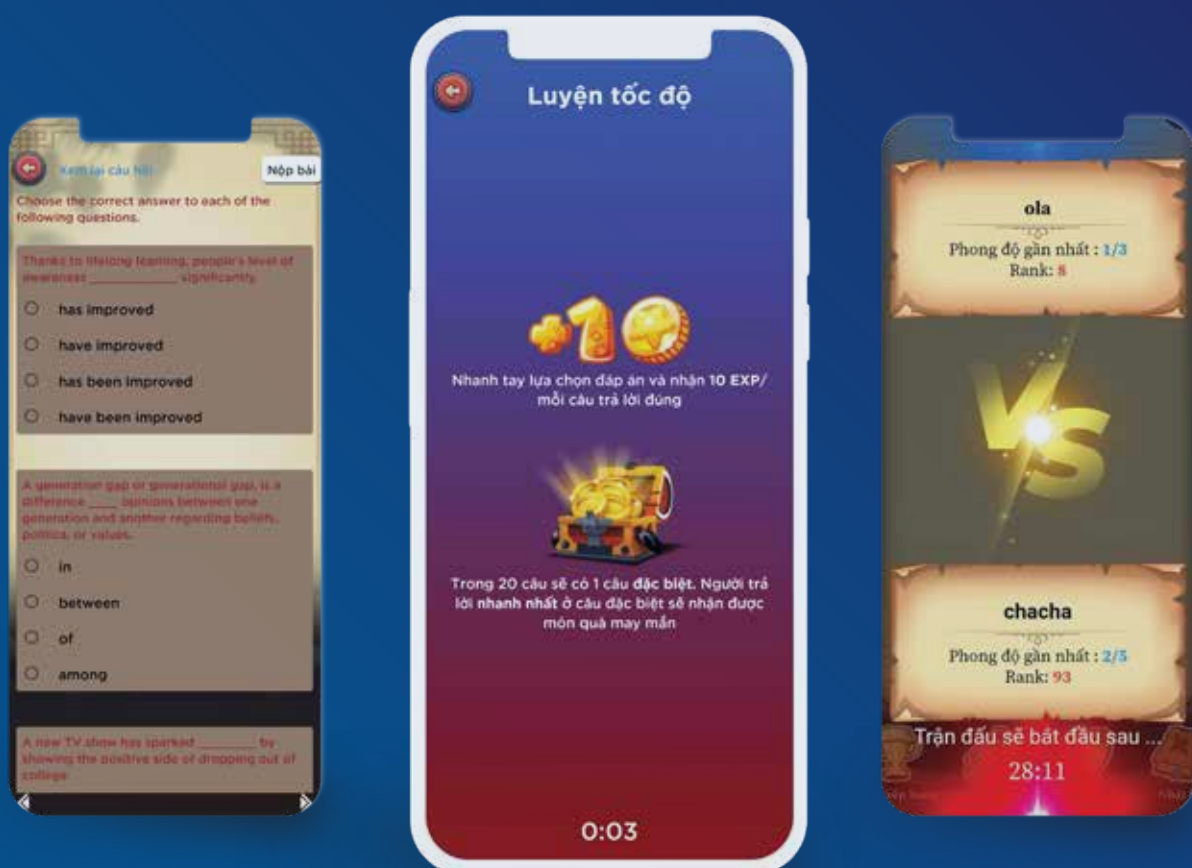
Xem lại câu hỏi

Nộp bài

Choose the correct answer to each of the following questions.

Thanks to lifelong learning, people's level of awareness ____________ significantly.

has improved

have improved

has been improved

have been improved

A generation gap or generational gap, is a difference ____ opinions between one generation and another regarding beliefs, politics, or values.

in

between

of

among

A new TV show has sparked ________ by showing the positive side of dropping out of college

Luyện tốc độ

+10

Nhanh tay lựa chọn đáp án và nhận 10 EXP/ mỗi câu trả lời đúng

Trong 20 câu sẽ có 1 câu đặc biệt. Người trả lời nhanh nhất ở câu đặc biệt sẽ nhận được món quà may mắn

0:03

ola

Phong độ gần nhất : 1/3
Rank: 8

VS

chacha

Phong độ gần nhất : 2/5
Rank: 93

Trận đấu sẽ bắt đầu sau ...

28:11